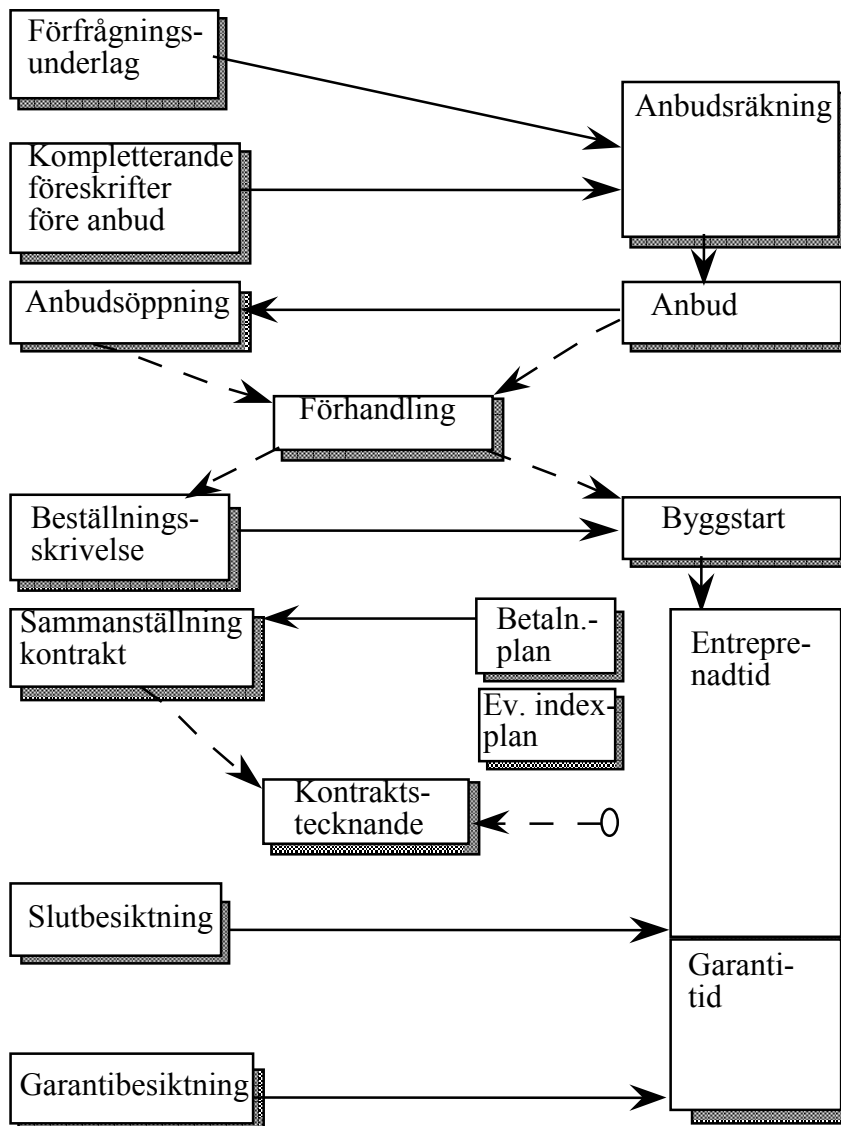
Förfrågningsunderlag

Anbudsräkning

Kompletterande föreskrifter före anbud

Anbudsöppning

Anbud

Förhandling

Beställningsskrivelse

Byggstart

Sammanställning kontrakt

Betaln.-plan

Ev. indexplan

Entreprenadtid

Kontraktstecknande

Slutbesiktning

Garantitid

Garantibesiktning